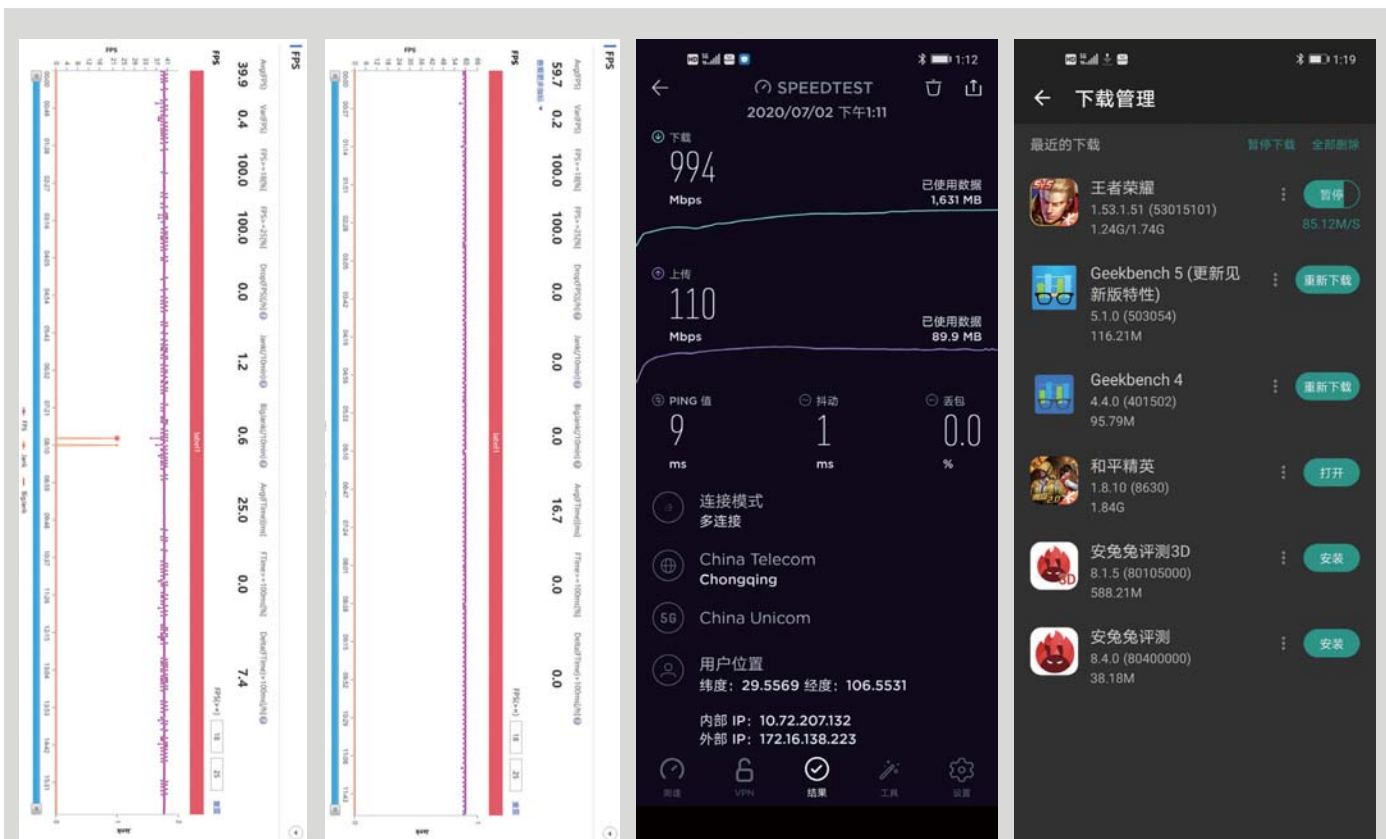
FPS
FPS
Avg(FPS) 39.9
Var(FPS) 0.4
FPS>=18[%] 100.0
FPS>=25[%] 100.0
Drop(FPS)[/h] 0.0
Jank(/10min) 1.2
BigJank(/10min) 0.6
AvgFTime[ms] 25.0
FTime>=100ms[%] 0.0
Delta(FTime)>100ms[/h] 7.4
FPS(>=) 18 25

FPS
FPS
Avg(FPS) 59.7
Var(FPS) 0.2
FPS>=18[%] 100.0
FPS>=25[%] 100.0
Drop(FPS)[/h] 0.0
Jank(/10min) 0.0
BigJank(/10min) 0.0
AvgFTime[ms] 16.7
FTime>=100ms[%] 0.0
Delta(FTime)>100ms[/h] 0.0
FPS(>=) 18 25

1:12
SPEEDTEST
2020/07/02 下午1:11
下载
994
Mbps
已使用数据
1,631 MB
上传
110
Mbps
已使用数据
89.9 MB
PING 值
9
ms
抖动
1
ms
丢包
0.0
%
连接模式
多连接
China Telecom
Chongqing
China Unicom
用户位置
纬度：29.5569 经度：106.5531
内部 IP：10.72.207.132
外部 IP：172.16.138.223
测速 VPN 结果 工具 设置

1:19
下载管理
最近的下载
暂停下载 全部删除
王者荣耀
1.53.1.51 (53015101)
1.24G/1.74G
暂停
85.12M/S
Geekbench 5 (更新见新版特性)
5.1.0 (503054)
116.21M
重新下载
Geekbench 4
4.4.0 (401502)
95.79M
重新下载
和平精英
1.8.10 (8630)
1.84G
打开
安兔兔评测3D
8.1.5 (80105000)
588.21M
安装
安兔兔评测
8.4.0 (80400000)
38.18M
安装